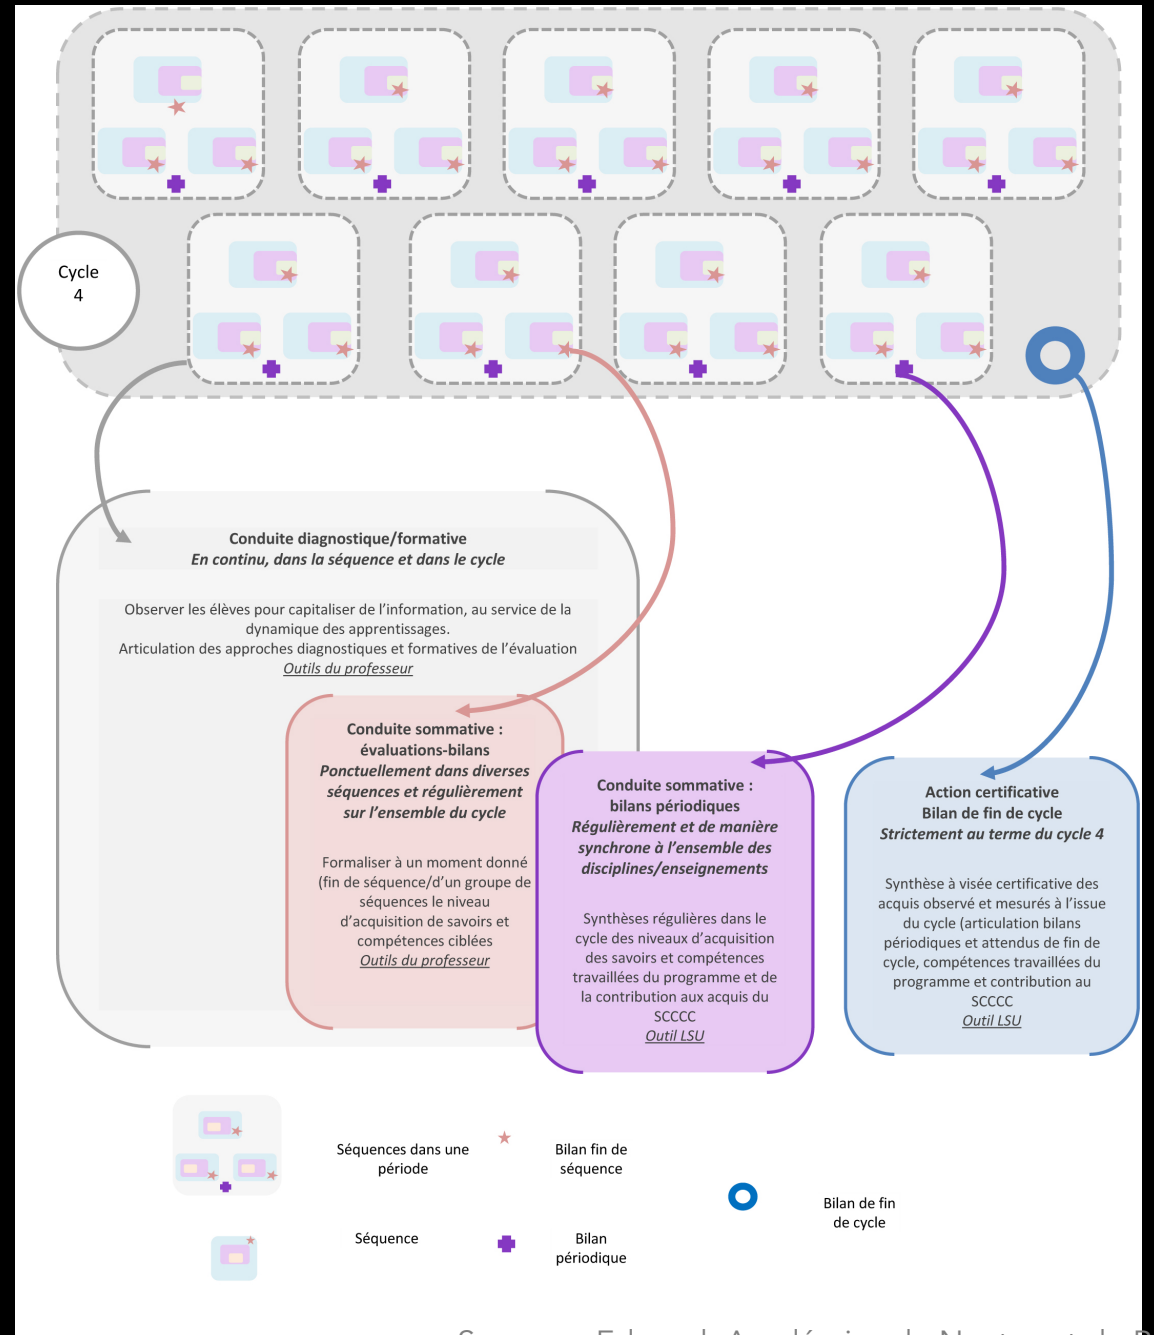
Cycle 4

Conduite diagnostique/formative
*En continu, dans la séquence et dans le cycle*

Observer les élèves pour capitaliser de l'information, au service de la dynamique des apprentissages.
Articulation des approches diagnostiques et formatives de l'évaluation
Outils du professeur

Conduite sommative : évaluations-bilans
*Ponctuellement dans diverses séquences et régulièrement sur l'ensemble du cycle*

Formaliser à un moment donné (fin de séquence/d'un groupe de séquences le niveau d'acquisition de savoirs et compétences ciblées
Outils du professeur

Conduite sommative : bilans périodiques
*Régulièrement et de manière synchrone à l'ensemble des disciplines/enseignements*

Synthèses régulières dans le cycle des niveaux d'acquisition des savoirs et compétences travaillées du programme et de la contribution aux acquis du SCCCC
Outil LSU

Action certificative
Bilan de fin de cycle
*Strictement au terme du cycle 4*

Synthèse à visée certificative des acquis observé et mesurés à l'issue du cycle (articulation bilans périodiques et attendus de fin de cycle, compétences travaillées du programme et contribution au SCCCC
Outil LSU

Séquences dans une période

Bilan fin de séquence

Bilan de fin de cycle

Séquence

Bilan périodique

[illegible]